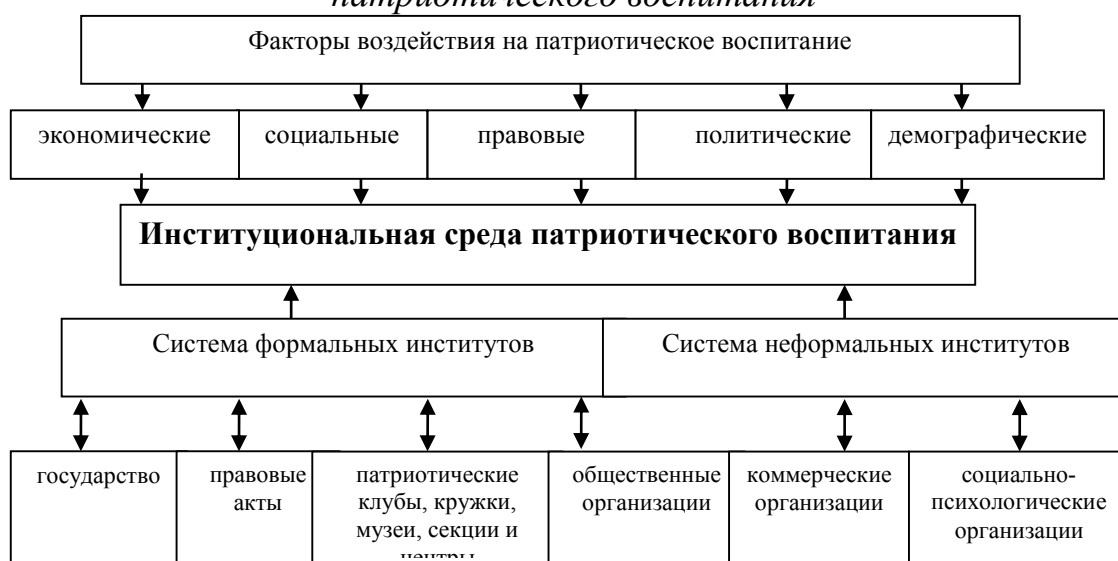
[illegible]

Факторы воздействия на патриотическое воспитание

экономические

социальные

правовые

политические

демографические

**Институциональная среда патриотического воспитания**

Система формальных институтов

Система неформальных институтов

государство

правовые акты

патриотические клубы, кружки, музеи, секции и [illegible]

общественные организации

коммерческие организации

социально-психологические организации